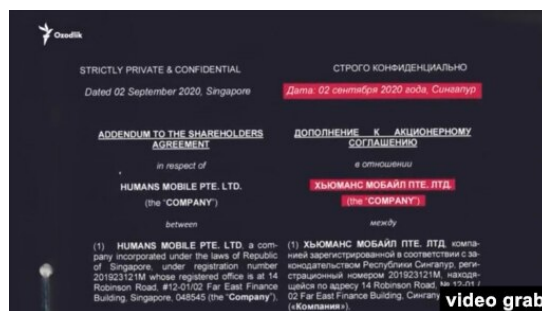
Ozodlik

STRICTLY PRIVATE & CONFIDENTIAL

Dated 02 September 2020, Singapore

ADDENDUM TO THE SHAREHOLDERS AGREEMENT

in respect of

HUMANS MOBILE PTE. LTD.

(the "COMPANY")

between

(1) HUMANS MOBILE PTE. LTD. a company incorporated under the laws of Republic of Singapore, under registration number 201923121M whose registered office is at 14 Robinson Road, #12-01/02 Far East Finance Building, Singapore, 048545 (the "Company").

СТРОГО КОНФИДЕНЦИАЛЬНО

Дата: 02 сентября 2020 года, Сингапур

ДОПОЛНЕНИЕ К АКЦИОНЕРНОМУ СОГЛАШЕНИЮ

в отношении

ХЬЮМАНС МОБАЙЛ ПТЕ. ЛТД.

(the "COMPANY")

между

(1) ХЬЮМАНС МОБАЙЛ ПТЕ. ЛТД. компания зарегистрированной в соответствии с законодательством Республики Сингапур, регистрационный номером 201923121M, находящейся по адресу 14 Robinson Road, № 12-01/02 Far East Finance Building, Сингапу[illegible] («Компания»).

video grab